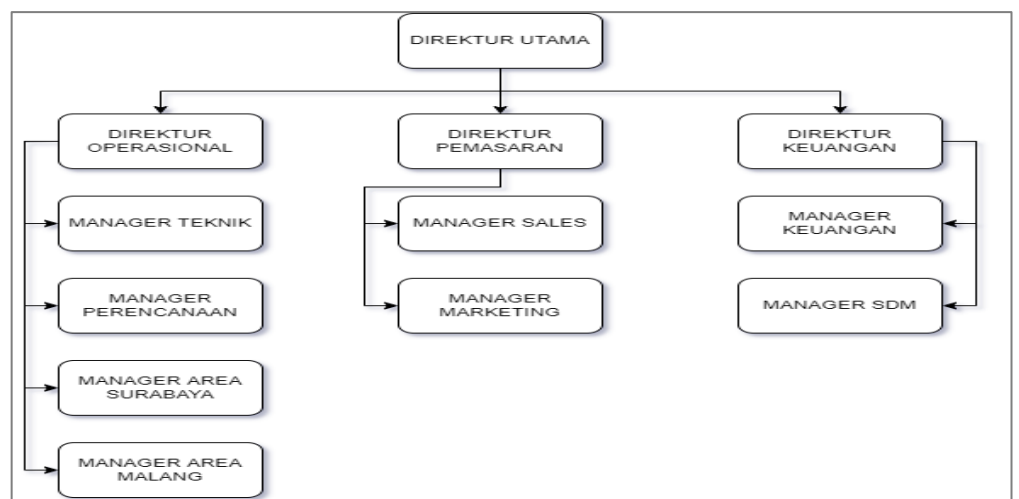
DIREKTUR UTAMA

DIREKTUR OPERASIONAL

MANAGER TEKNIK

MANAGER PERENCANAAN

MANAGER AREA SURABAYA

MANAGER AREA MALANG

DIREKTUR PEMASARAN

MANAGER SALES

MANAGER MARKETING

DIREKTUR KEUANGAN

MANAGER KEUANGAN

MANAGER SDM